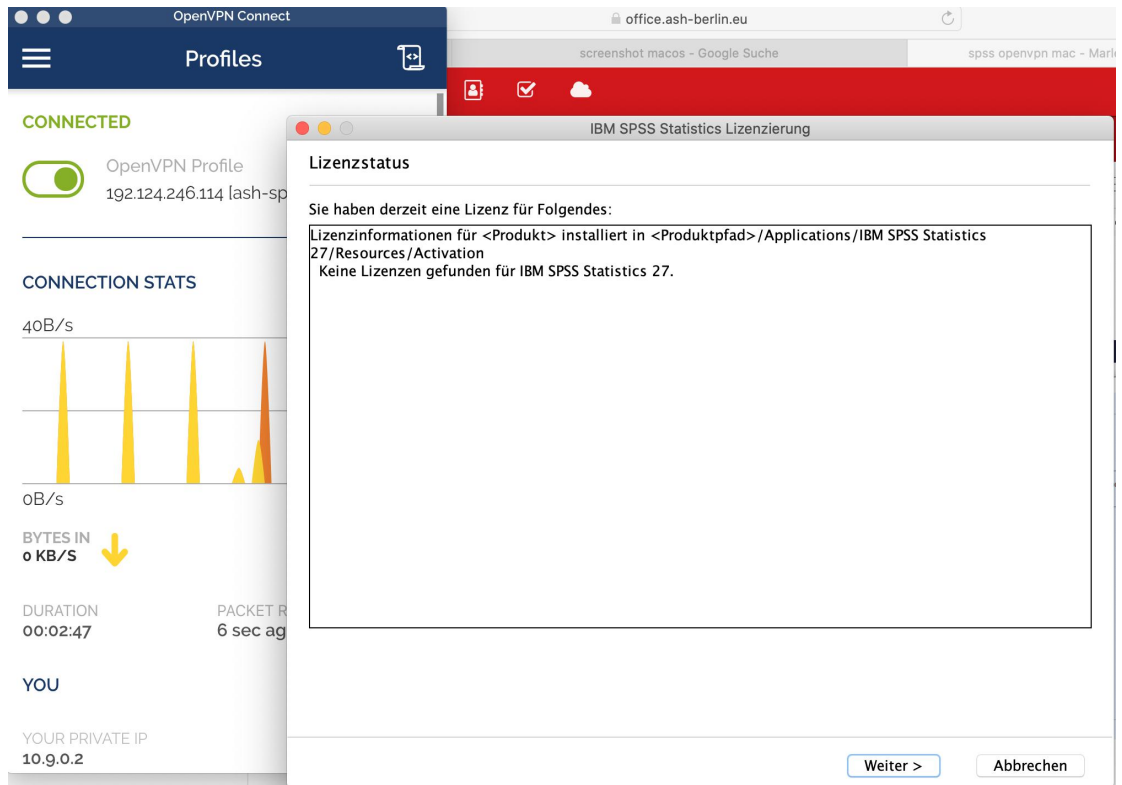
OpenVPN Connect

Profiles

CONNECTED

OpenVPN Profile
192.124.246.114 [ash-sp

CONNECTION STATS

40B/s

0B/s

BYTES IN
0 KB/S

DURATION
00:02:47

PACKET R
6 sec ag

YOU

YOUR PRIVATE IP
10.9.0.2

office.ash-berlin.eu

screenshot macos - Google Suche

spss openvpn mac - Marl

IBM SPSS Statistics Lizenzierung

Lizenzstatus

Sie haben derzeit eine Lizenz für Folgendes:

Lizenzinformationen für <Produkt> installiert in <Produktpfad>/Applications/IBM SPSS Statistics 27/Resources/Activation
Keine Lizenzen gefunden für IBM SPSS Statistics 27.

Weiter >

Abbrechen